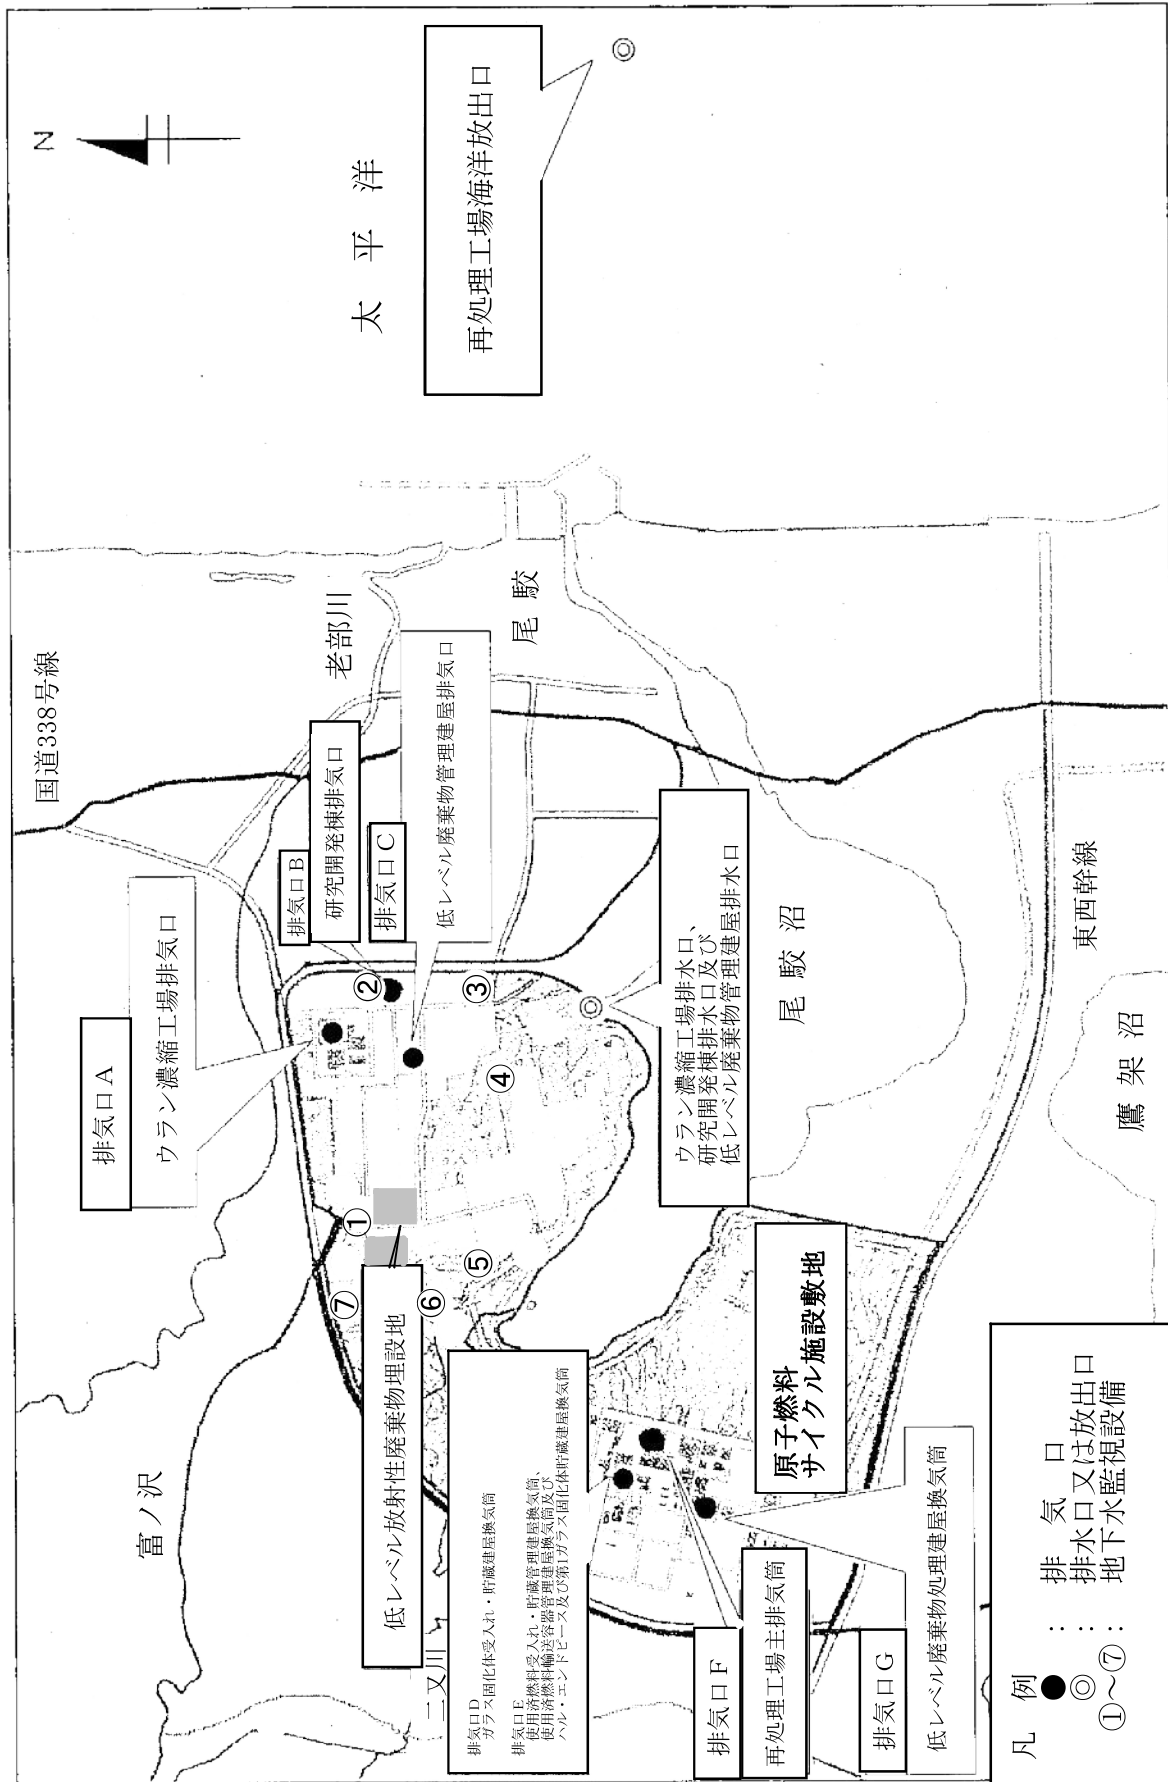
N

太 平 洋

再処理工場海洋放出口

国道338号線

老部川

尾 駮

排気口A

ウラン濃縮工場排気口

排気口B

研究開発棟排気口

排気口C

低レベル廃棄物管理建屋排気口

ウラン濃縮工場排水口、研究開発棟排水口及び低レベル廃棄物管理建屋排水口

尾 駮 沼

東西幹線

鷹 架 沼

① ② ③ ④ ⑤ ⑥ ⑦

低レベル放射性廃棄物埋設地

原子燃料サイクル施設敷地

富ノ沢

二又川

排気口D
ガラス固化体受入れ・貯蔵建屋換気筒

排気口E
使用済燃料受入れ・貯蔵管理建屋換気筒、使用済燃料輸送容器管理建屋換気筒及びハル・エンドピース及び第1ガラス固化体貯蔵建屋換気筒

排気口F

再処理工場主排気筒

排気口G

低レベル廃棄物処理建屋換気筒

凡 例
● ： 排 気 口
◎ ： 排水口又は放出口
①～⑦ ： 地下水監視設備